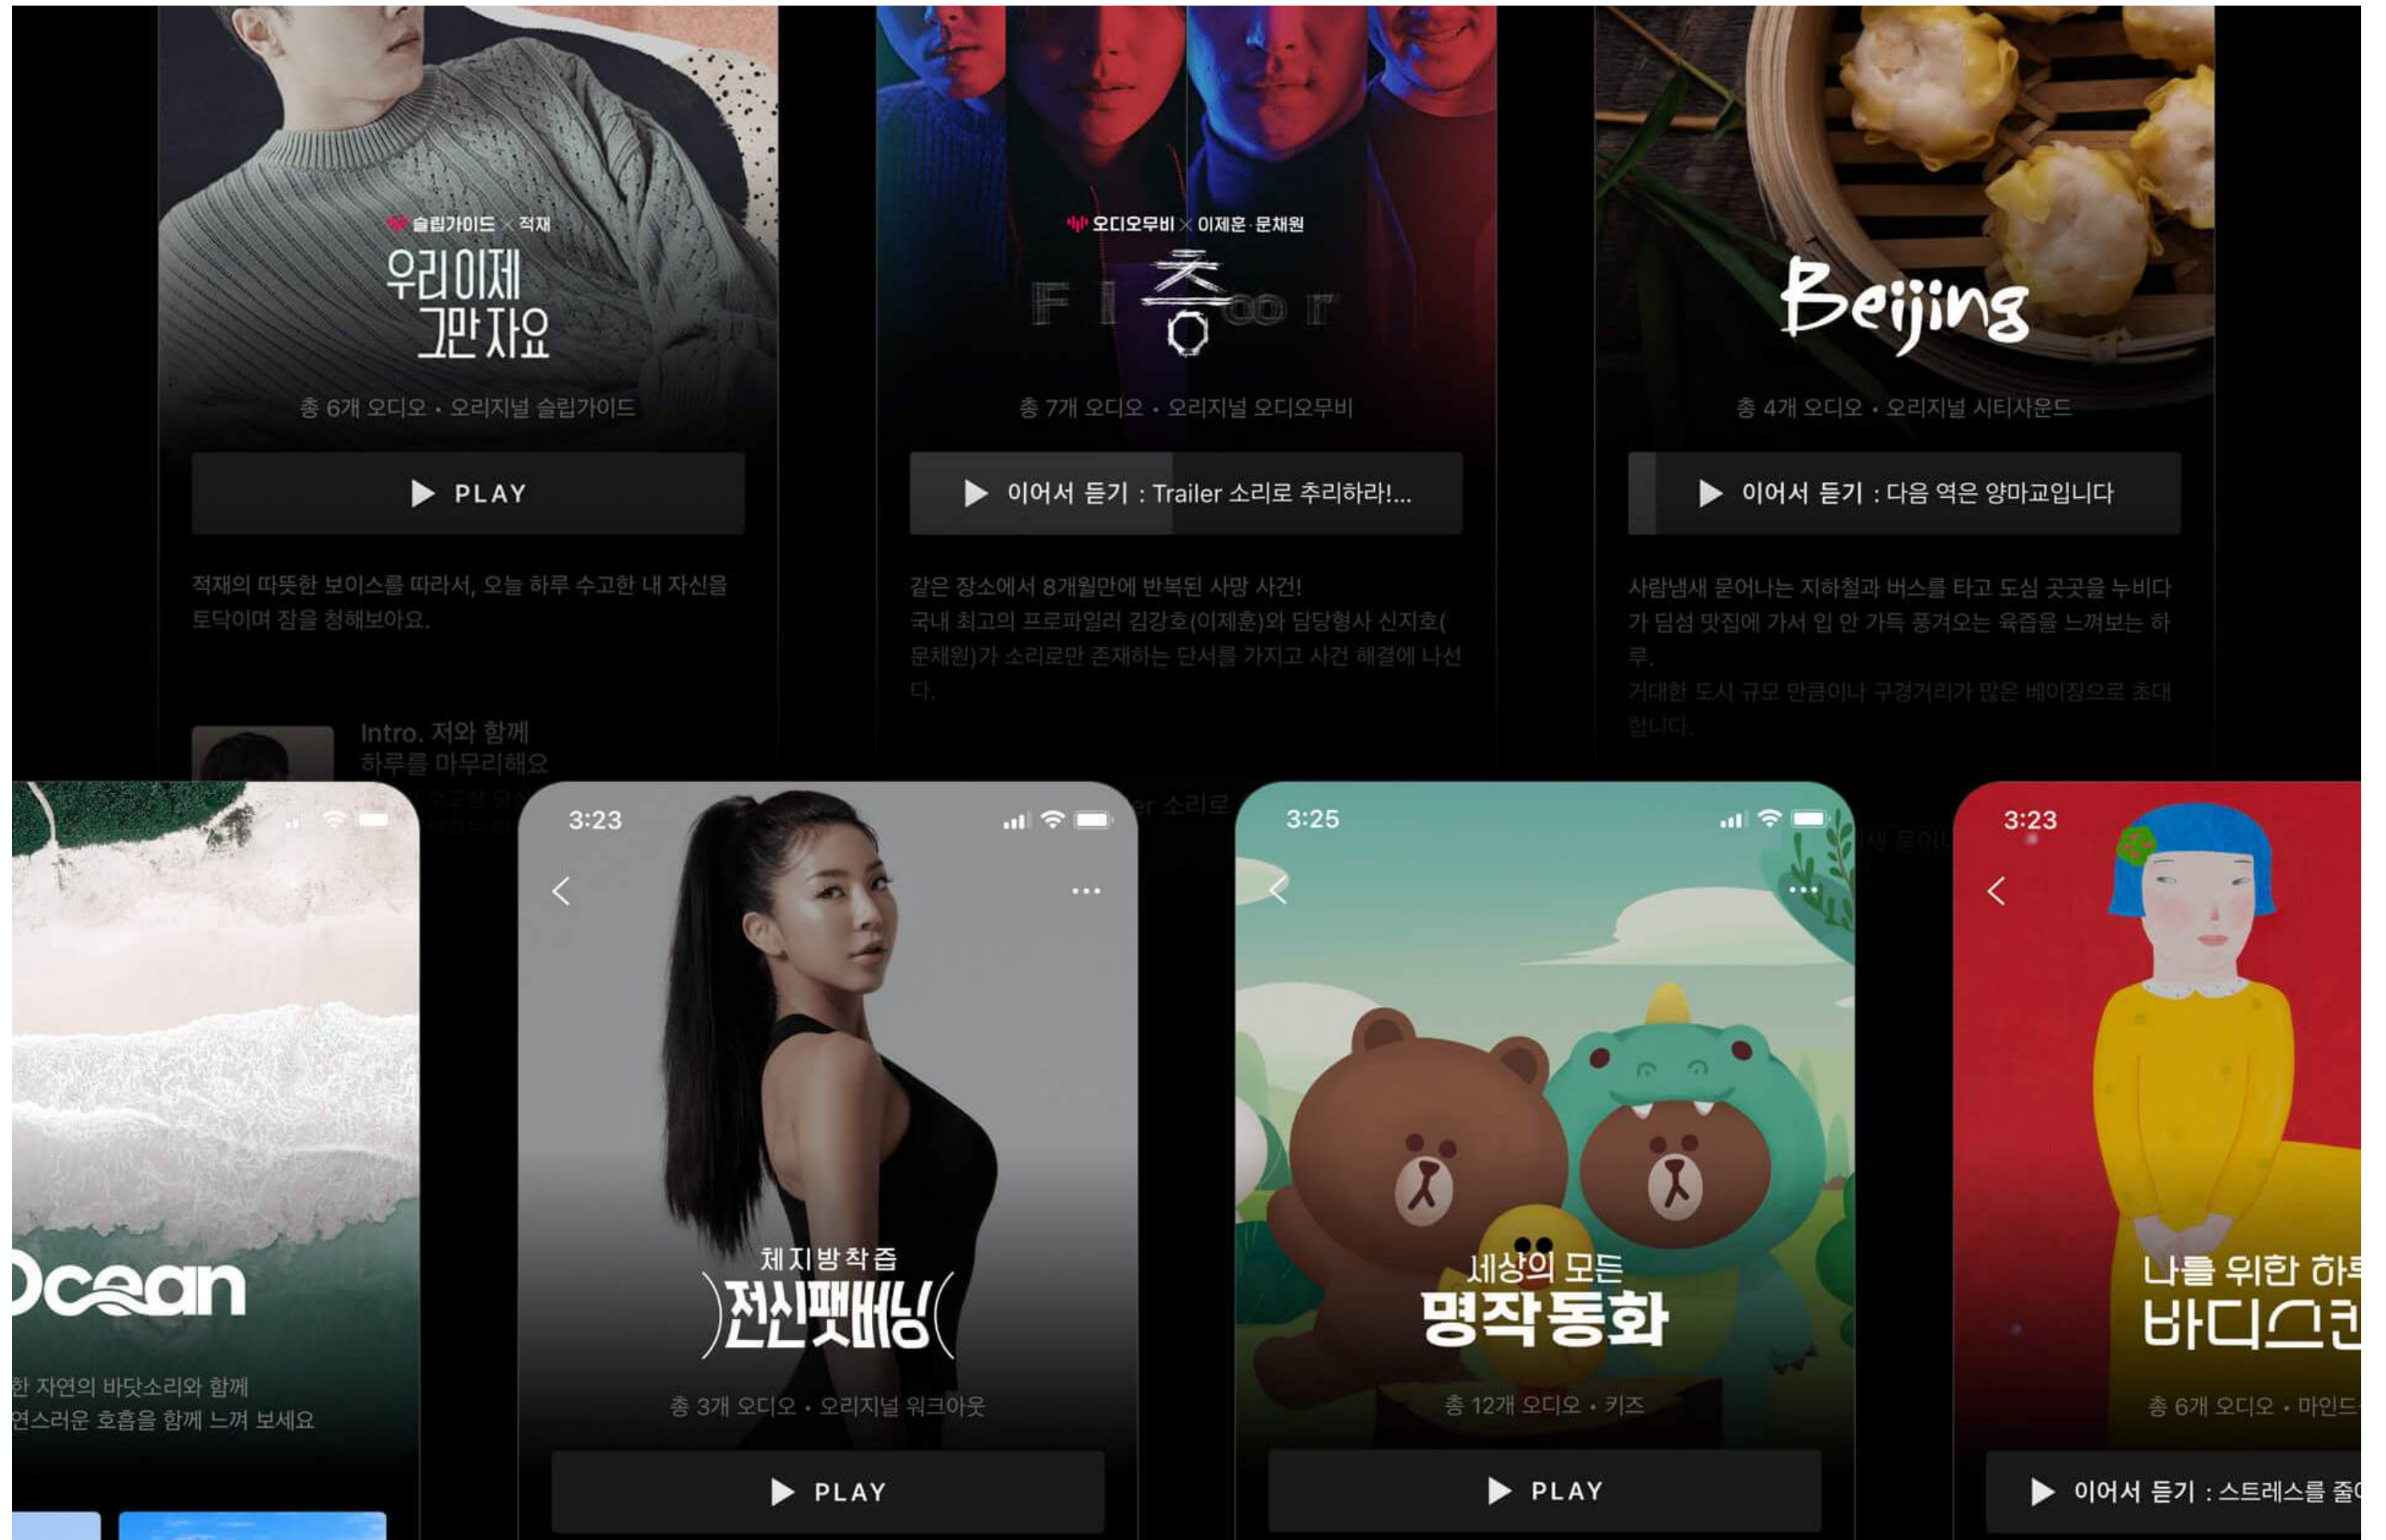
슬립가이드 × 적재

우리 이제 그만 자요

총 6개 오디오 • 오리지널 슬립가이드

PLAY

적재의 따뜻한 보이스를 따라서, 오늘 하루 수고한 내 자신을 토닥이며 잠을 청해보아요.

Intro. 저와 함께 하루를 마무리해요

오디오무비 × 이제훈 · 문채원

Floor 층

총 7개 오디오 • 오리지널 오디오무비

이어서 듣기 : Trailer 소리로 추리하라!...

같은 장소에서 8개월만에 반복된 사망 사건! 국내 최고의 프로파일러 김강호(이제훈)와 담당형사 신지호(문채원)가 소리로만 존재하는 단서를 가지고 사건 해결에 나선다.

Beijing

총 4개 오디오 • 오리지널 시티사운드

이어서 듣기 : 다음 역은 양마교입니다

사람냄새 묻어나는 지하철과 버스를 타고 도심 곳곳을 누비다가 딤섬 맛집에 가서 입 안 가득 풍겨오는 육즙을 느껴보는 하루.
거대한 도시 규모 만큼이나 구경거리가 많은 베이징으로 초대합니다.

Ocean

한 자연의 바닷소리와 함께
연스러운 호흡을 함께 느껴 보세요

3:23

체지방착즙
전신팻버닝

총 3개 오디오 • 오리지널 워크아웃

PLAY

3:25

세상의 모든
명작동화

총 12개 오디오 • 키즈

PLAY

3:23

나를 위한 하루
바디스킨

총 6개 오디오 • 마인드

이어서 듣기 : 스트레스를 줄